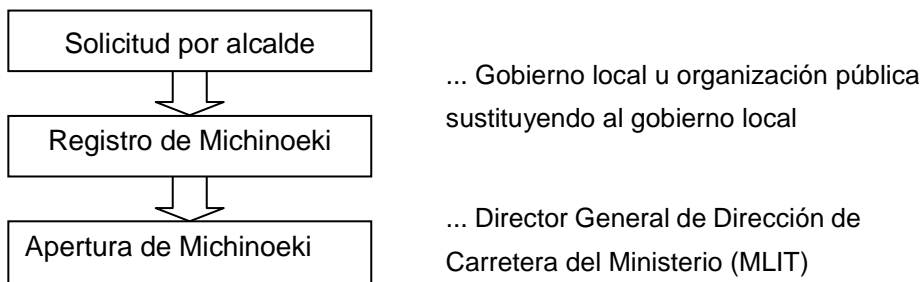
Solicitud por alcalde

... Gobierno local u organización pública sustituyendo al gobierno local

Registro de Michinoeki

... Director General de Dirección de Carretera del Ministerio (MLIT)

Apertura de Michinoeki